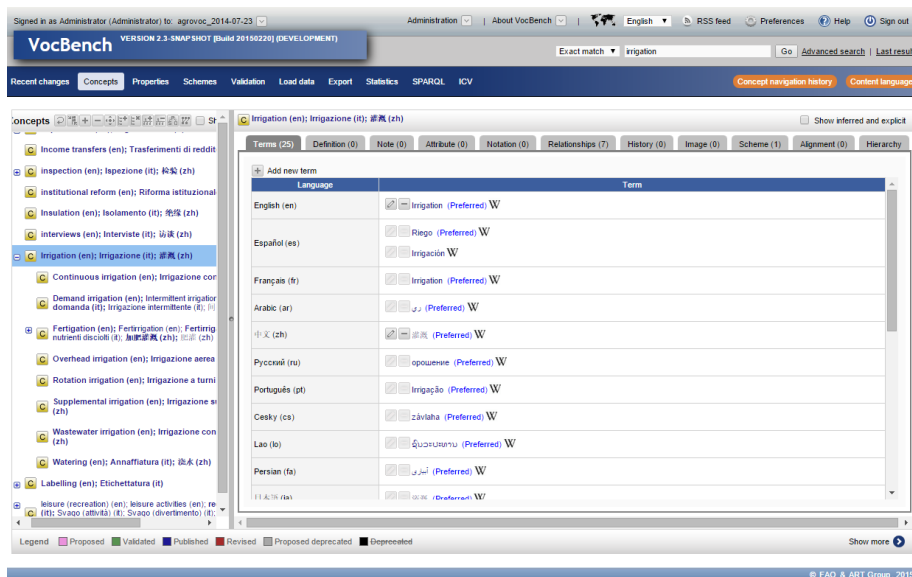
Signed in as Administrator (Administrator) to: agrovoc_2014-07-23 | Administration | About VocBench | English | RSS feed | Preferences | Help | Sign out

VocBench VERSION 2.3-SNAPSHOT [Build 20150220] (DEVELOPMENT)

Exact match ▼ irrigation Go Advanced search | Last resu

Recent changes Concepts Properties Schemes Validation Load data Export Statistics SPARQL ICV Concept navigation history Content language

Concepts

C Income transfers (en); Trasferimenti di reddit
C inspection (en); Ispezione (it); 检验 (zh)
C institutional reform (en); Riforma istituzional
C Insulation (en); Isolamento (it); 绝缘 (zh)
C interviews (en); Interviste (it); 访谈 (zh)
C Irrigation (en); Irrigazione (it); 灌溉 (zh)
C Continuous irrigation (en); Irrigazione con
C Demand irrigation (en); Intermittent irrigatior domanda (it); Irrigazione intermittente (it);
C Fertigation (en); Fertirrigation (en); Fertirrig nutrienti disciolti (it); 加肥灌溉 (zh);
C Overhead irrigation (en); Irrigazione aerea
C Rotation irrigation (en); Irrigazione a turni
C Supplemental irrigation (en); Irrigazione s (zh)
C Wastewater irrigation (en); Irrigazione con (zh)
C Watering (en); Annaffiatura (it); 浇水 (zh)
C Labelling (en); Etichettatura (it)
C leisure (recreation) (en); leisure activities (en); re (it); Svago (attività) (it); Svago (divertimento) (it);

C Irrigation (en); Irrigazione (it); 灌溉 (zh)

Show inferred and explicit

Terms (25) Definition (0) Note (0) Attribute (0) Notation (0) Relationships (7) History (0) Image (0) Scheme (1) Alignment (0) Hierarchy

Add new term

| Language | Term |
|---|---|
| English (en) | Irrigation (Preferred) W |
| Español (es) | Riego (Preferred) W<br>Irrigación W |
| Français (fr) | Irrigation (Preferred) W |
| Arabic (ar) | ري (Preferred) W |
| 中文 (zh) | 灌溉 (Preferred) W |
| Русский (ru) | орошение (Preferred) W |
| Português (pt) | Irrigação (Preferred) W |
| Cesky (cs) | závlaha (Preferred) W |
| Lao (lo) | ຊົນລະປະທານ (Preferred) W |
| Persian (fa) | آبیاری (Preferred) W |
| 日本語 (ja) | 灌漑 (Preferred) W |

Legend Proposed Validated Published Revised Proposed deprecated Deprecated Show more

© FAO & ART Group 201